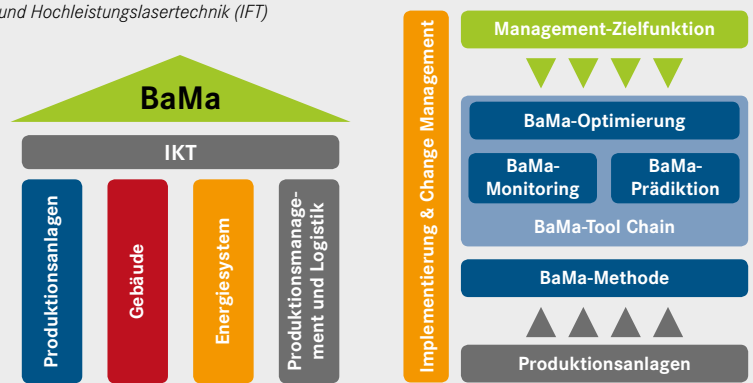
und Hochleistungslasertechnik (IFT)

BaMa

IKT

Produktionsanlagen

Gebäude

Energiesystem

Produktionsmanagement und Logistik

Implementierung & Change Management

Management-Zielfunktion

BaMa-Optimierung

BaMa-Monitoring

BaMa-Prädiktion

BaMa-Tool Chain

BaMa-Methode

Produktionsanlagen